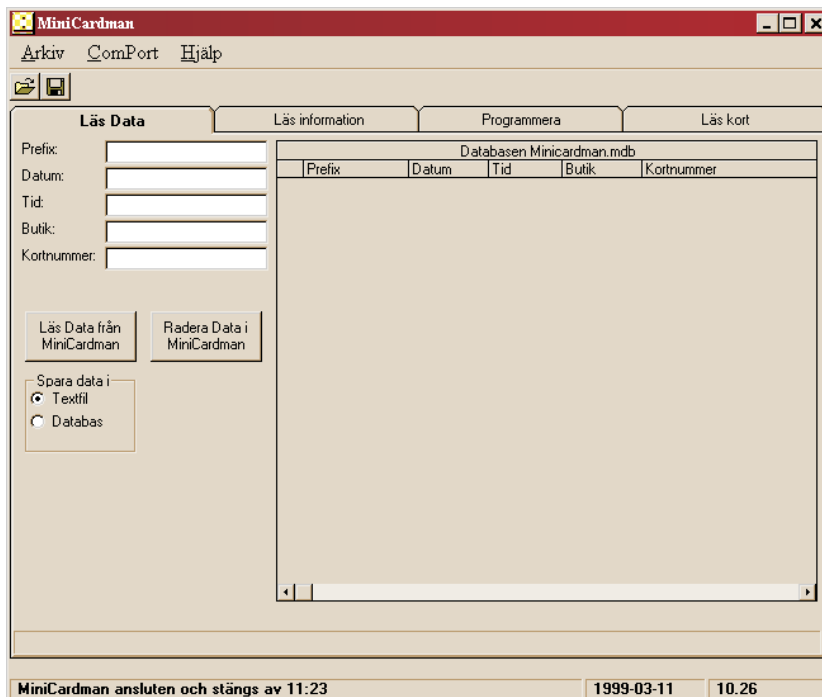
MiniCardman

Arkiv ComPort Hjälp

Läs Data | Läs information | Programmera | Läs kort

Prefix:
Datum:
Tid:
Butik:
Kortnummer:

Databasen Minicardman.mdb

| Prefix | Datum | Tid | Butik | Kortnummer |
|---|---|---|---|---|

Läs Data från MiniCardman

Radera Data i MiniCardman

Spara data i
Textfil
Databas

MiniCardman ansluten och stängs av 11:23 | 1999-03-11 | 10.26